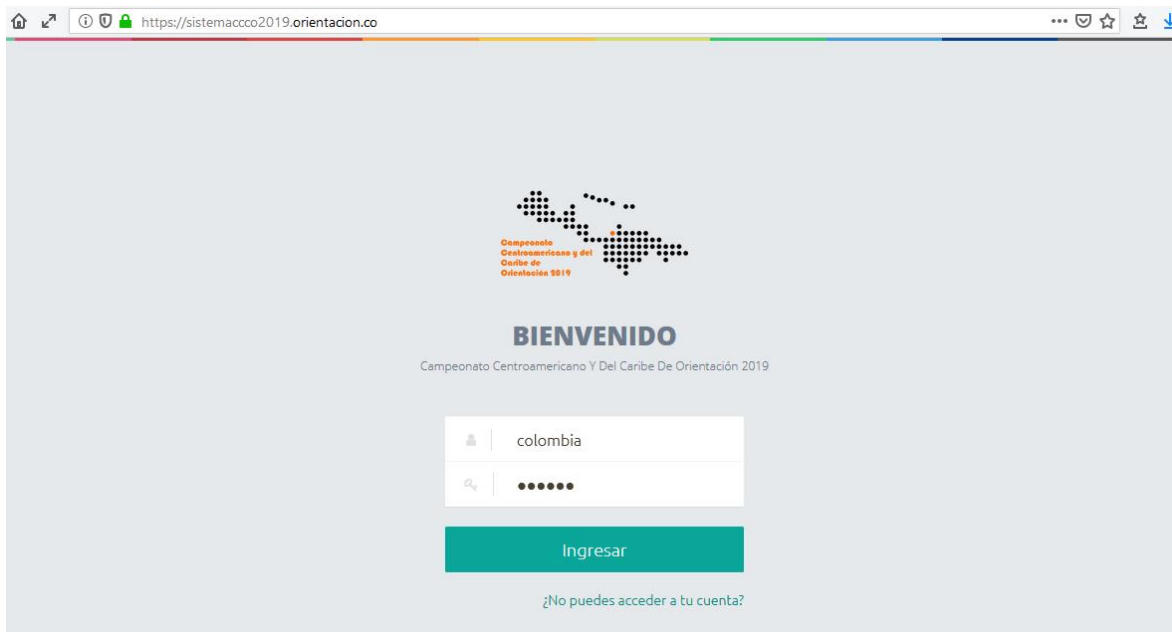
https://sistemacccco2019.orientacion.co

Campeonato Centroamericano y del Caribe de Orientación 2019

BIENVENIDO

Campeonato Centroamericano Y Del Caribe De Orientación 2019

colombia

••••••

Ingresar

¿No puedes acceder a tu cuenta?